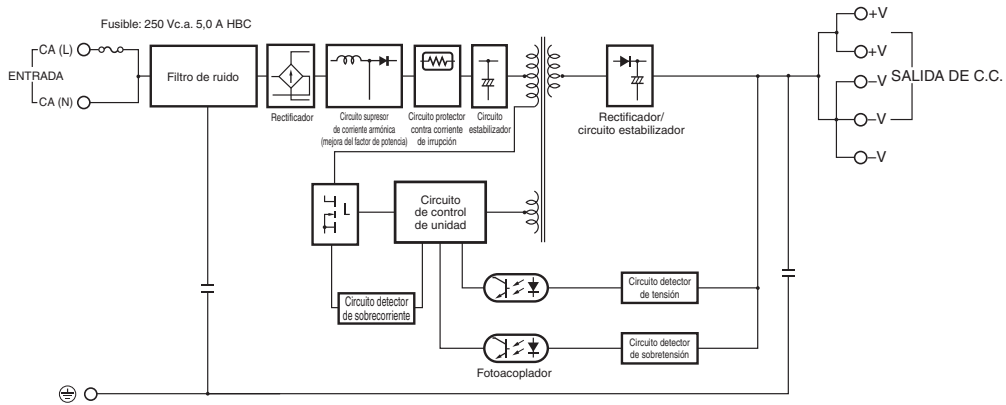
Fusible: 250 Vc.a. 5,0 A HBC

CA (L)

ENTRADA

CA (N)

Filtro de ruido

Rectificador

Circuito supresor de corriente armónica (mejora del factor de potencia)

Circuito protector contra corriente de irrupción

Circuito estabilizador

Rectificador/ circuito estabilizador

+V

+V

–V

–V

–V

SALIDA DE C.C.

L

Circuito de control de unidad

Circuito detector de sobrecorriente

Circuito detector de tensión

Circuito detector de sobretensión

Fotoacoplador